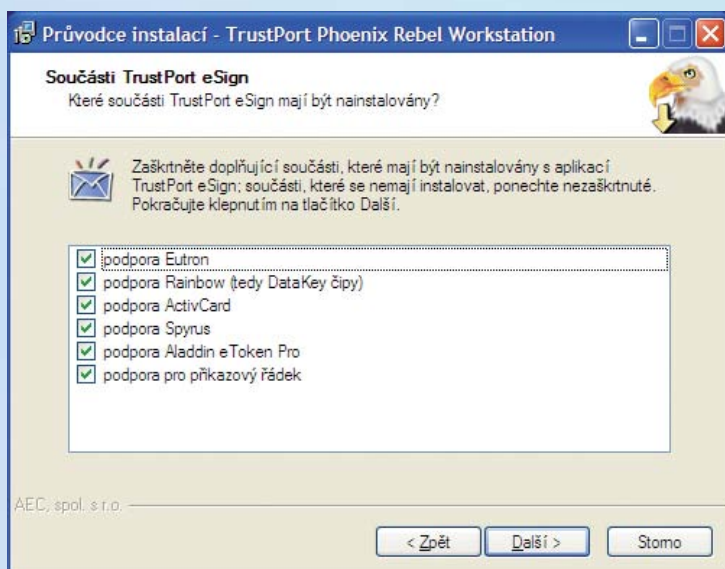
Průvodce instalací - TrustPort Phoenix Rebel Workstation

Součásti TrustPort eSign
Které součásti TrustPort eSign mají být nainstalovány?

Zaškrtněte doplňující součásti, které mají být nainstalovány s aplikací TrustPort eSign; součásti, které se nemají instalovat, ponechte nezaškrtnuté. Pokračujte klepnutím na tlačítko Další.

podpora Eutron
podpora Rainbow (tedy DataKey čipy)
podpora ActivCard
podpora Spyrus
podpora Aladdin eToken Pro
podpora pro příkazový řádek

AEC, spol. s r.o.

< Zpět
Další >
Storno